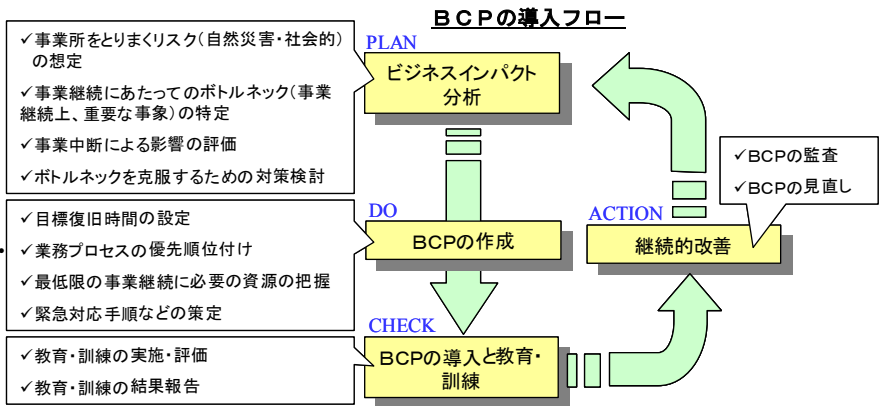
ＢＣＰの導入フロー

✓事業所をとりまくリスク（自然災害・社会的）の想定
✓事業継続にあたってのボトルネック（事業継続上、重要な事象）の特定
✓事業中断による影響の評価
✓ボトルネックを克服するための対策検討

PLAN
ビジネスインパクト分析

✓目標復旧時間の設定
✓業務プロセスの優先順位付け
✓最低限の事業継続に必要の資源の把握
✓緊急対応手順などの策定

DO
BCPの作成

✓教育・訓練の実施・評価
✓教育・訓練の結果報告

CHECK
BCPの導入と教育・訓練

✓BCPの監査
✓BCPの見直し

ACTION
継続的改善